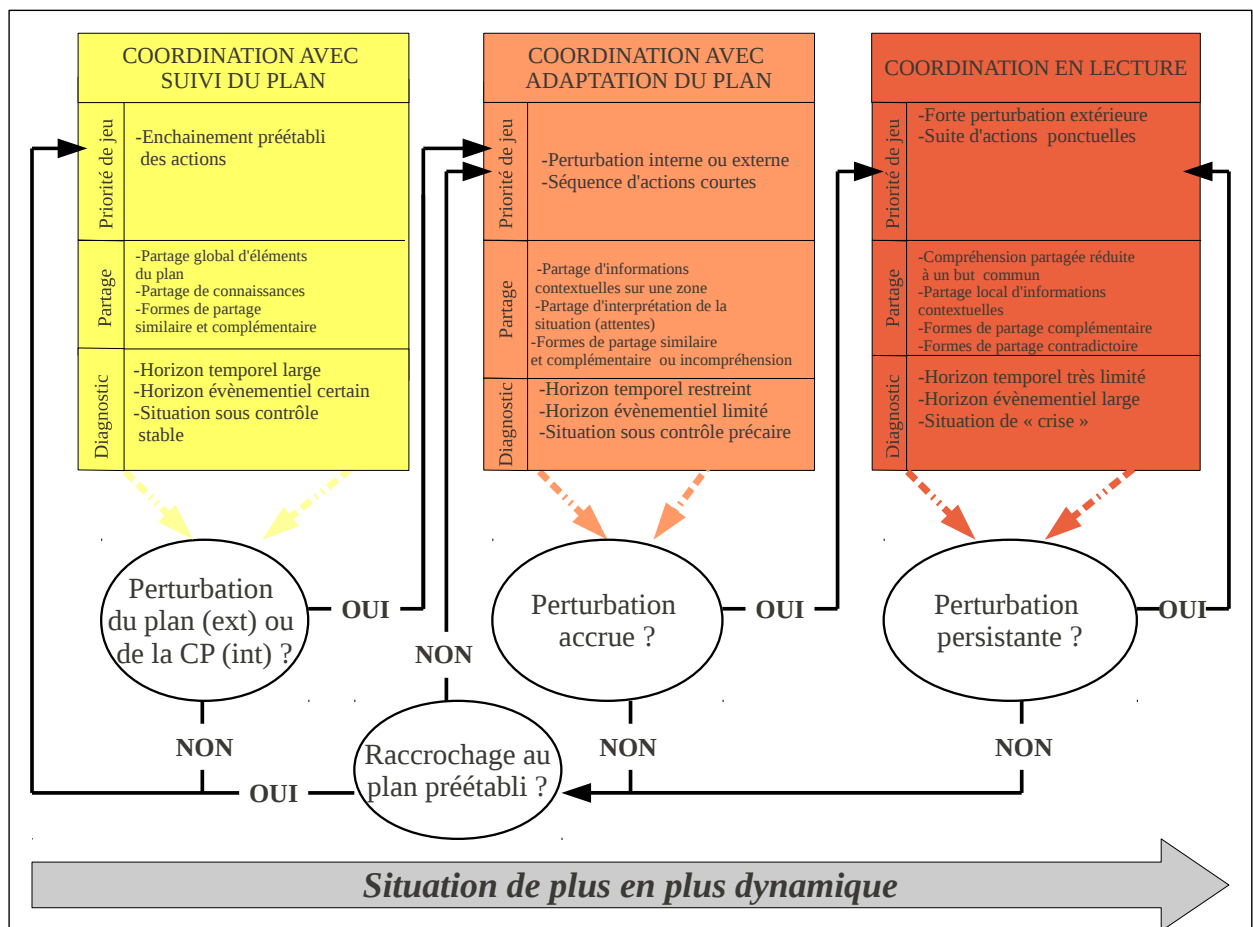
COORDINATION AVEC SUIVI DU PLAN

Priorité de jeu
-Enchainement préétabli des actions

Partage
-Partage global d'éléments du plan
-Partage de connaissances
-Formes de partage similaire et complémentaire

Diagnostic
-Horizon temporel large
-Horizon évènementiel certain
-Situation sous contrôle stable

COORDINATION AVEC ADAPTATION DU PLAN

Priorité de jeu
-Perturbation interne ou externe
-Séquence d'actions courtes

Partage
-Partage d'informations contextuelles sur une zone
-Partage d'interprétation de la situation (attentes)
-Formes de partage similaire et complémentaire ou incompréhension

Diagnostic
-Horizon temporel restreint
-Horizon évènementiel limité
-Situation sous contrôle précaire

COORDINATION EN LECTURE

Priorité de jeu
-Forte perturbation extérieure
-Suite d'actions ponctuelles

Partage
-Compréhension partagée réduite à un but commun
-Partage local d'informations contextuelles
-Formes de partage complémentaire
-Formes de partage contradictoire

Diagnostic
-Horizon temporel très limité
-Horizon évènementiel large
-Situation de « crise »

Perturbation du plan (ext) ou de la CP (int) ?

OUI

NON

Perturbation accrue ?

OUI

Perturbation persistante ?

OUI

NON

NON

NON

Raccrochage au plan préétabli ?

OUI

Situation de plus en plus dynamique